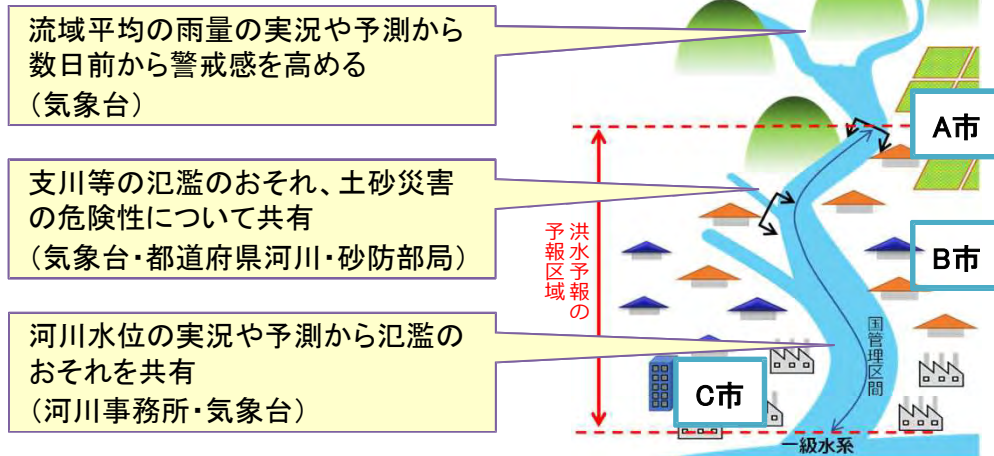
流域平均の雨量の実況や予測から数日前から警戒感を高める
（気象台）

支川等の氾濫のおそれ、土砂災害の危険性について共有
（気象台・都道府県河川・砂防部局）

河川水位の実況や予測から氾濫のおそれを共有
（河川事務所・気象台）

洪水予報の予報区域

国管理区間

一級水系

A市

B市

C市